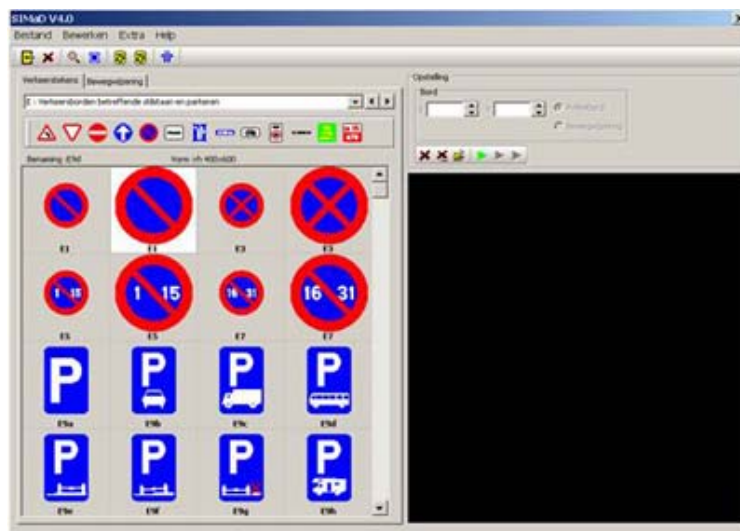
SIMaD V4.0

Bestand Bewerken Extra Help

Verkeersborden | Beweginszing

E : Verkeersborden betreffende stilstaan en parkeren

Benaming: E9d

Vorm: vh 400x600

E1 E1 E3 E3

1 15 1 15 16 31 16 31

E5 E5 E7 E7

P P P P

E9a E9b E9c E9d

P P P P

E9e E9f E9g E9h

Opstelling

Bord

Verkeersbord

Beweginszing